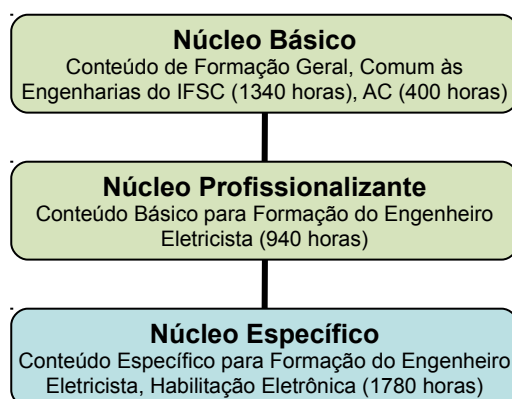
Núcleo Básico
Conteúdo de Formação Geral, Comum às Engenharias do IFSC (1340 horas), AC (400 horas)

Núcleo Profissionalizante
Conteúdo Básico para Formação do Engenheiro Eletricista (940 horas)

Núcleo Específico
Conteúdo Específico para Formação do Engenheiro Eletricista, Habilitação Eletrônica (1780 horas)